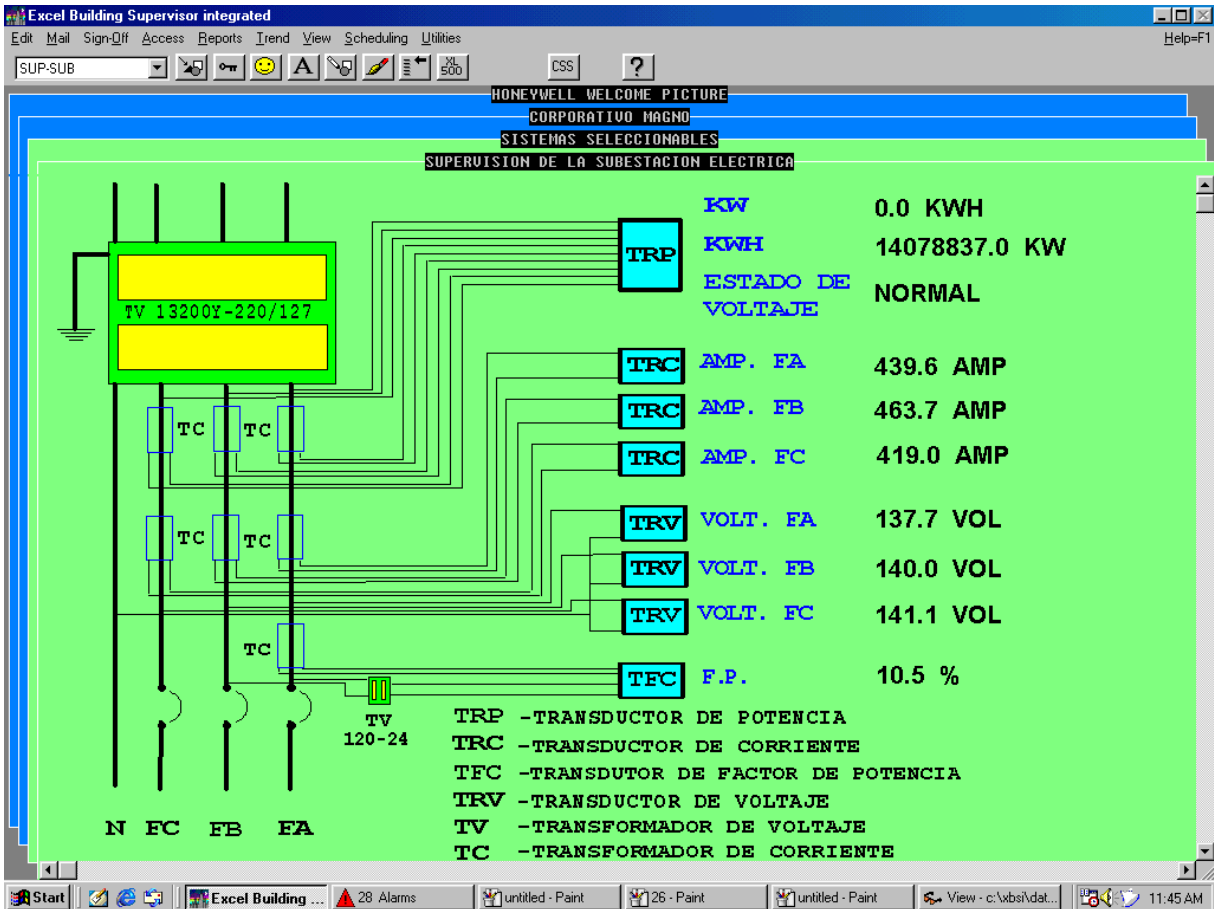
Excel Building Supervisor integrated

Edit Mail Sign-Off Access Reports Trend View Scheduling Utilities Help=F1

SUP-SUB

XL 500

CSS

?

HONEYWELL WELCOME PICTURE

CORPORATIVO MAGNO

SISTEMAS SELECCIONABLES

SUPERVISION DE LA SUBESTACION ELECTRICA

TV 13200Y-220/127

TRP

KW 0.0 KWH

KWH 14078837.0 KW

ESTADO DE VOLTAJE NORMAL

TRC AMP. FA 439.6 AMP

TRC AMP. FB 463.7 AMP

TRC AMP. FC 419.0 AMP

TRV VOLT. FA 137.7 VOL

TRV VOLT. FB 140.0 VOL

TRV VOLT. FC 141.1 VOL

TFC F.P. 10.5 %

TC TC

TC TC

TC

TV 120-24

TRP -TRANSDUCTOR DE POTENCIA

TRC -TRANSDUCTOR DE CORRIENTE

TFC -TRANSDUTOR DE FACTOR DE POTENCIA

TRV -TRANSDUCTOR DE VOLTAJE

TV -TRANSFORMADOR DE VOLTAJE

TC -TRANSFORMADOR DE CORRIENTE

N FC FB FA

Start | Excel Building ... | 28 Alarms | untitled - Paint | 26 - Paint | untitled - Paint | View - c:\xbsi\dat... | 11:45 AM